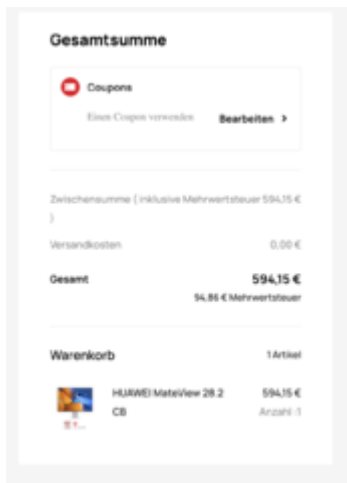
Gesamtsumme

Coupons

Einen Coupon verwenden

Bearbeiten >

Zwischensumme ( inklusive Mehrwertsteuer 594,15 € )

Versandkosten 0,00 €

Gesamt 594,15 €

94,86 € Mehrwertsteuer

Warenkorb 1 Artikel

HUAWEI MateView 28.2 CB

594,15 €

Anzahl :1

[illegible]